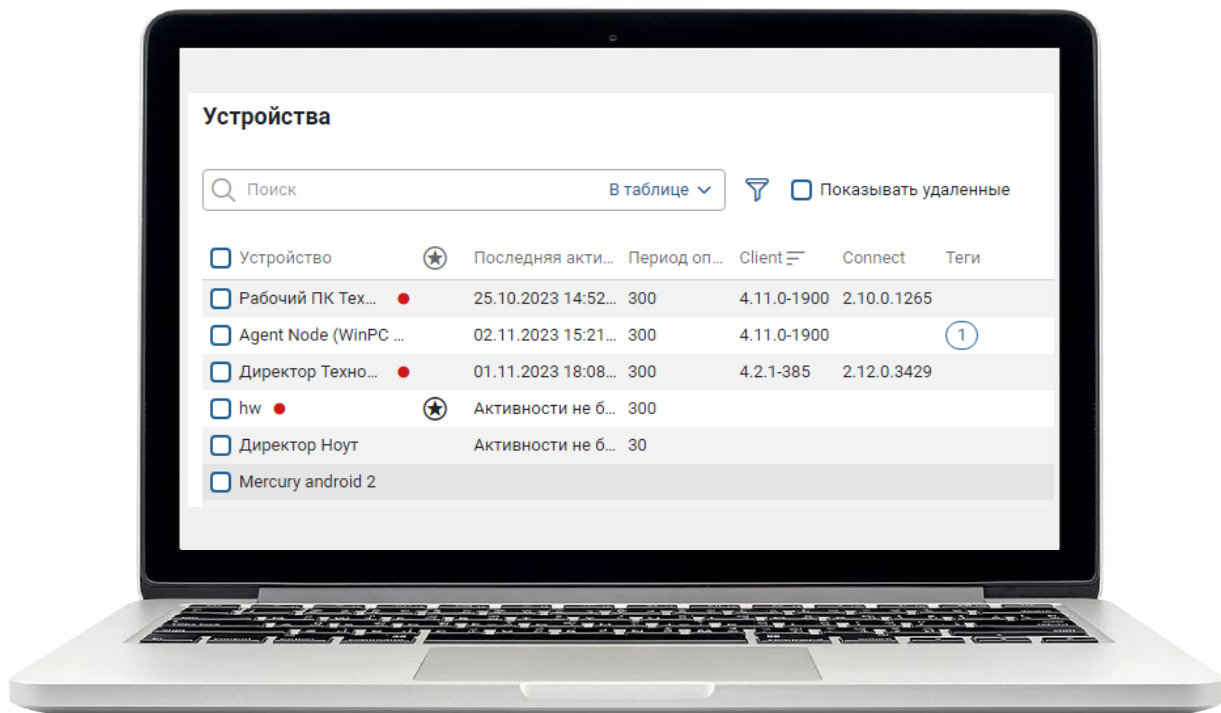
Устройства

Поиск В таблице

Показывать удаленные

| Устройство | | Последняя акти... | Период оп... | Client | Connect | Теги |
|---|---|---|---|---|---|---|
| Рабочий ПК Тех... | | 25.10.2023 14:52... | 300 | 4.11.0-1900 | 2.10.0.1265 | |
| Agent Node (WinPC ... | | 02.11.2023 15:21... | 300 | 4.11.0-1900 | | 1 |
| Директор Техно... | | 01.11.2023 18:08... | 300 | 4.2.1-385 | 2.12.0.3429 | |
| hw | | Активности не б... | 300 | | | |
| Директор Ноут | | Активности не б... | 30 | | | |
| Mercury android 2 | | | | | | |